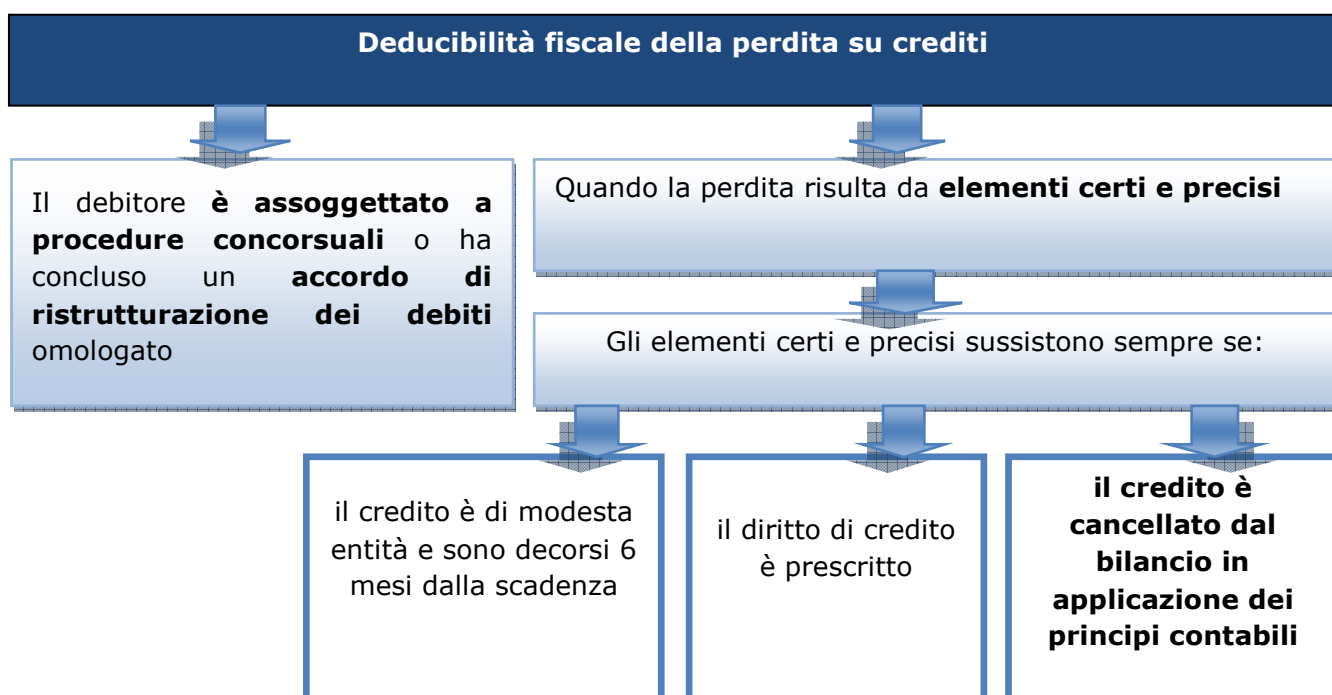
Deducibilità fiscale della perdita su crediti

Il debitore è assoggettato a procedure concorsuali o ha concluso un accordo di ristrutturazione dei debiti omologato

Quando la perdita risulta da elementi certi e precisi

Gli elementi certi e precisi sussistono sempre se:

il credito è di modesta entità e sono decorsi 6 mesi dalla scadenza

il diritto di credito è prescritto

il credito è cancellato dal bilancio in applicazione dei principi contabili